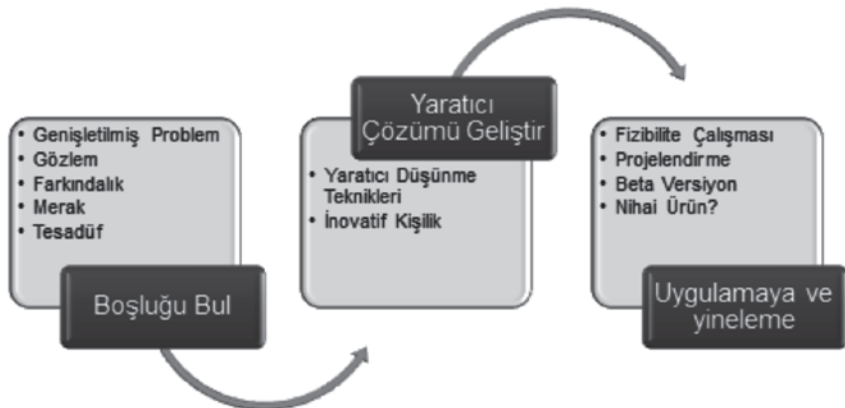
• Genişletilmiş Problem
• Gözlem
• Farkındalık
• Merak
• Tesadüf

Boşluğu Bul

Yaratıcı Çözümü Geliştir

• Yaratıcı Düşünme Teknikleri
• İnovatif Kişilik

• Fizibilite Çalışması
• Projelendirme
• Beta Versiyon
• Nihai Ürün?

Uygulamaya ve yineleme